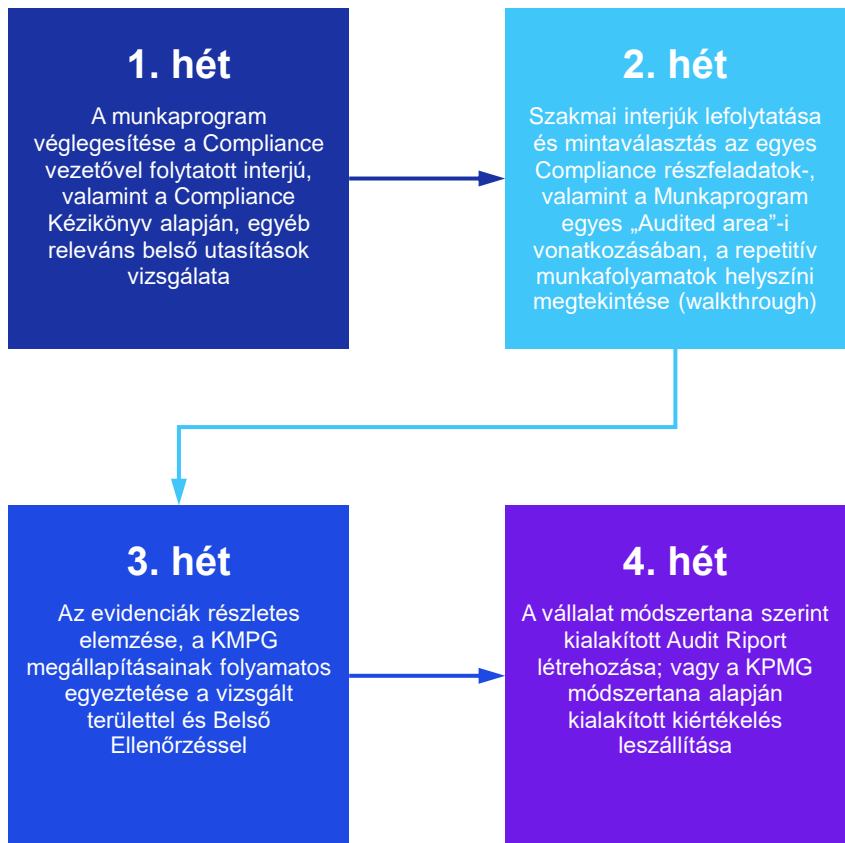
1. hét

A munkaprogram véglegesítése a Compliance vezetővel folytatott interjú, valamint a Compliance Kézikönyv alapján, egyéb releváns belső utasítások vizsgálata

2. hét

Szakmai interjúk lefolytatása és mintaválasztás az egyes Compliance részfeladatok-, valamint a Munkaprogram egyes „Audited area”-i vonatkozásában, a repetitív munkafolyamatok helyszíni megtekintése (walkthrough)

3. hét

Az evidenciák részletes elemzése, a KMPG megállapításainak folyamatos egyeztetése a vizsgált területtel és Belső Ellenőrzéssel

4. hét

A vállalat módszertana szerint kialakított Audit Riport létrehozása; vagy a KPMG módszertana alapján kialakított kiértékelés leszállítása